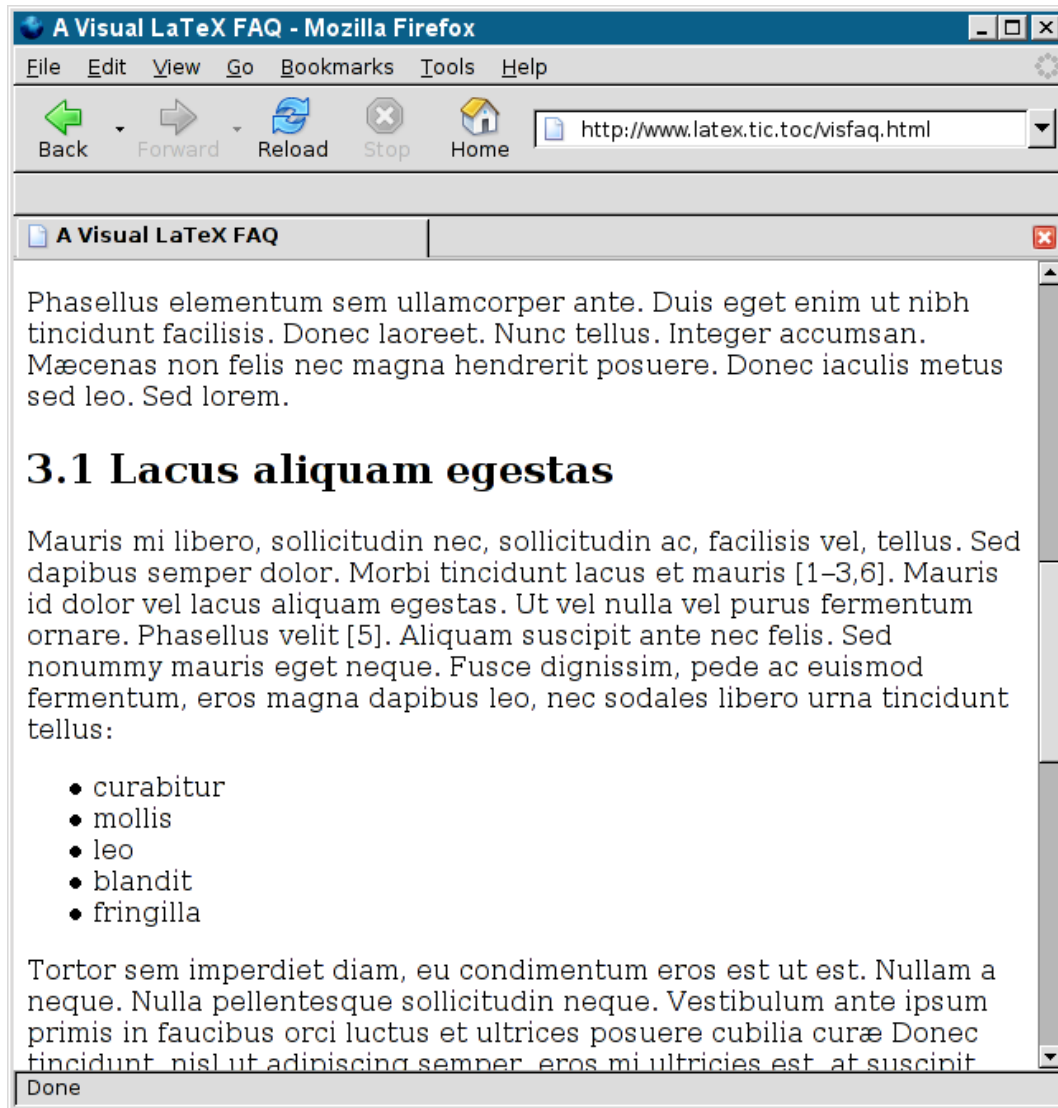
A Visual LaTeX FAQ - Mozilla Firefox

File Edit View Go Bookmarks Tools Help

Back Forward Reload Stop Home http://www.latex.tic.toc/visfaq.html

A Visual LaTeX FAQ

Phasellus elementum sem ullamcorper ante. Duis eget enim ut nibh tincidunt facilisis. Donec laoreet. Nunc tellus. Integer accumsan. Mæcenas non felis nec magna hendrerit posuere. Donec iaculis metus sed leo. Sed lorem.

3.1 Lacus aliquam egestas

Mauris mi libero, sollicitudin nec, sollicitudin ac, facilisis vel, tellus. Sed dapibus semper dolor. Morbi tincidunt lacus et mauris [1–3,6]. Mauris id dolor vel lacus aliquam egestas. Ut vel nulla vel purus fermentum ornare. Phasellus velit [5]. Aliquam suscipit ante nec felis. Sed nonummy mauris eget neque. Fusce dignissim, pede ac euismod fermentum, eros magna dapibus leo, nec sodales libero urna tincidunt tellus:

- curabitur
- mollis
- leo
- blandit
- fringilla

Tortor sem imperdiet diam, eu condimentum eros est ut est. Nullam a neque. Nulla pellentesque sollicitudin neque. Vestibulum ante ipsum primis in faucibus orci luctus et ultrices posuere cubilia curæ Donec tincidunt, nisl ut adipiscing semper, eros mi ultricies est, at suscipit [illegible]

Done